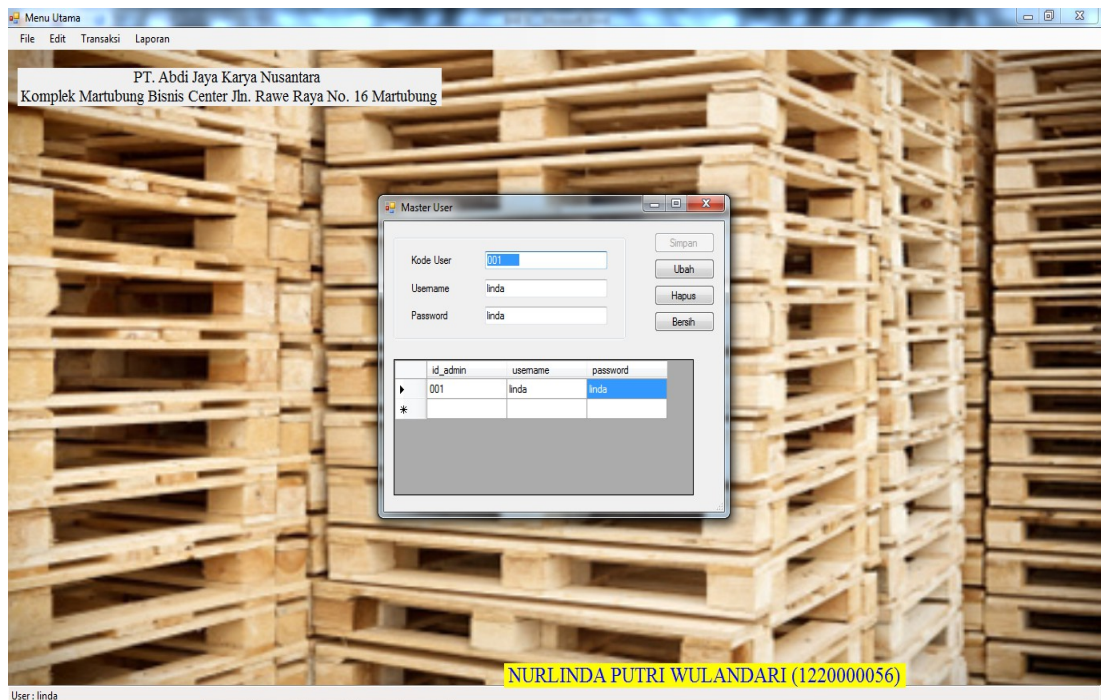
Menu Utama

File Edit Transaksi Laporan

PT. Abdi Jaya Karya Nusantara
Komplek Martubung Bisnis Center Jln. Rawe Raya No. 16 Martubung

Master User

Kode User 001
Username linda
Password linda

Simpan
Ubah
Hapus
Bersih

| | id_admin | username | password |
|---|---|---|---|
| ▸ | 001 | linda | linda |
| * | | | |

NURLINDA PUTRI WULANDARI (1220000056)

User : linda